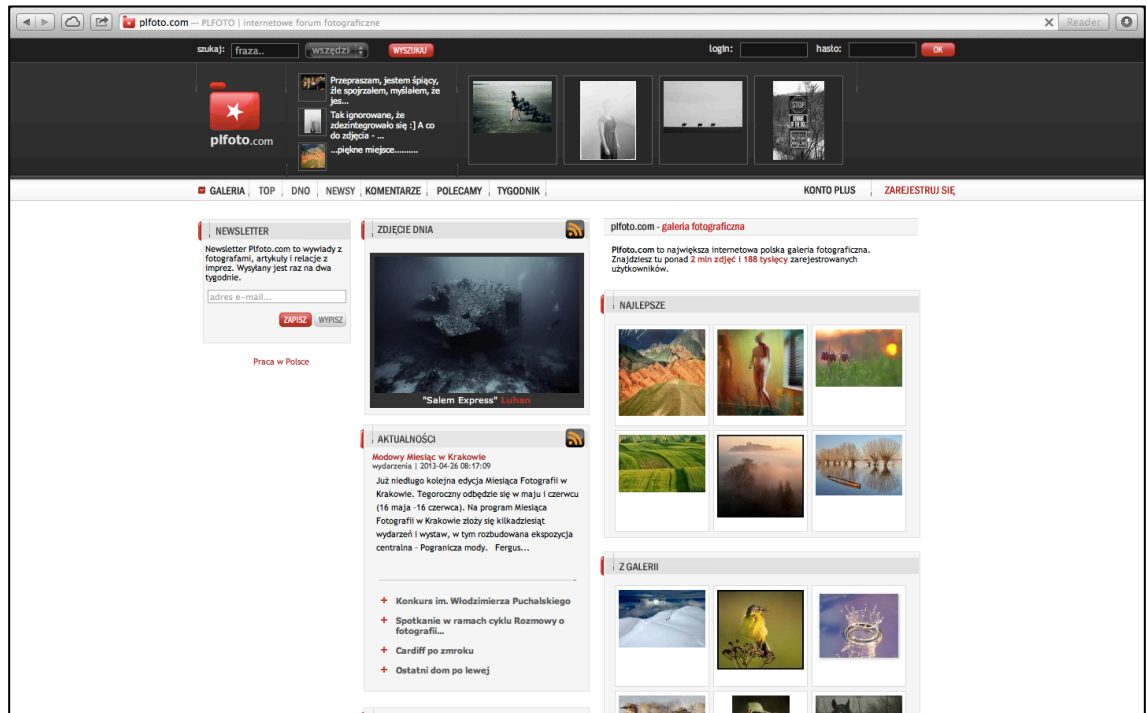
plfoto.com — PLFOTO | internetowe forum fotograficzne

Reader

szukaj: fraza.. wszędzie WYSZUKAJ login: hasło: OK

plfoto.com

Przepraszam, jestem śpiący, że spojrzałem, myślałem, że jes...

Tak ignorowane, że zdezintegrowało się :] A co do zdjęcia - ...

...piękne miejsce.........

GALERIA | TOP | DNO | NEWSY | KOMENTARZE | POLECAMY | TYGODNIK | KONTO PLUS | ZAREJESTRUJ SIĘ

NEWSLETTER

Newsletter Plfoto.com to wywiady z fotografami, artykuły i relacje z imprez. Wysyłany jest raz na dwa tygodnie.

adres e-mail...

ZAPISZ WYPISZ

Praca w Polsce

ZDJĘCIE DNIA

"Salem Express" Luhan

AKTUALNOŚCI

Modowy Miesiąc w Krakowie
wydarzenia | 2013-04-26 08:17:09

Już niedługo kolejna edycja Miesiąca Fotografii w Krakowie. Tegoroczny odbędzie się w maju i czerwcu (16 maja -16 czerwca). Na program Miesiąca Fotografii w Krakowie złoży się kilkadziesiąt wydarzeń i wystaw, w tym rozbudowana ekspozycja centralna - Pogranicza mody. Fergus...

+ Konkurs im. Włodzimierza Puchalskiego
+ Spotkanie w ramach cyklu Rozmowy o fotografii...
+ Cardiff po zmroku
+ Ostatni dom po lewej

plfoto.com - galeria fotograficzna

Plfoto.com to największa internetowa polska galeria fotograficzna. Znajdziesz tu ponad 2 mln zdjęć i 188 tysięcy zarejestrowanych użytkowników.

NAJLEPSZE

Z GALERII